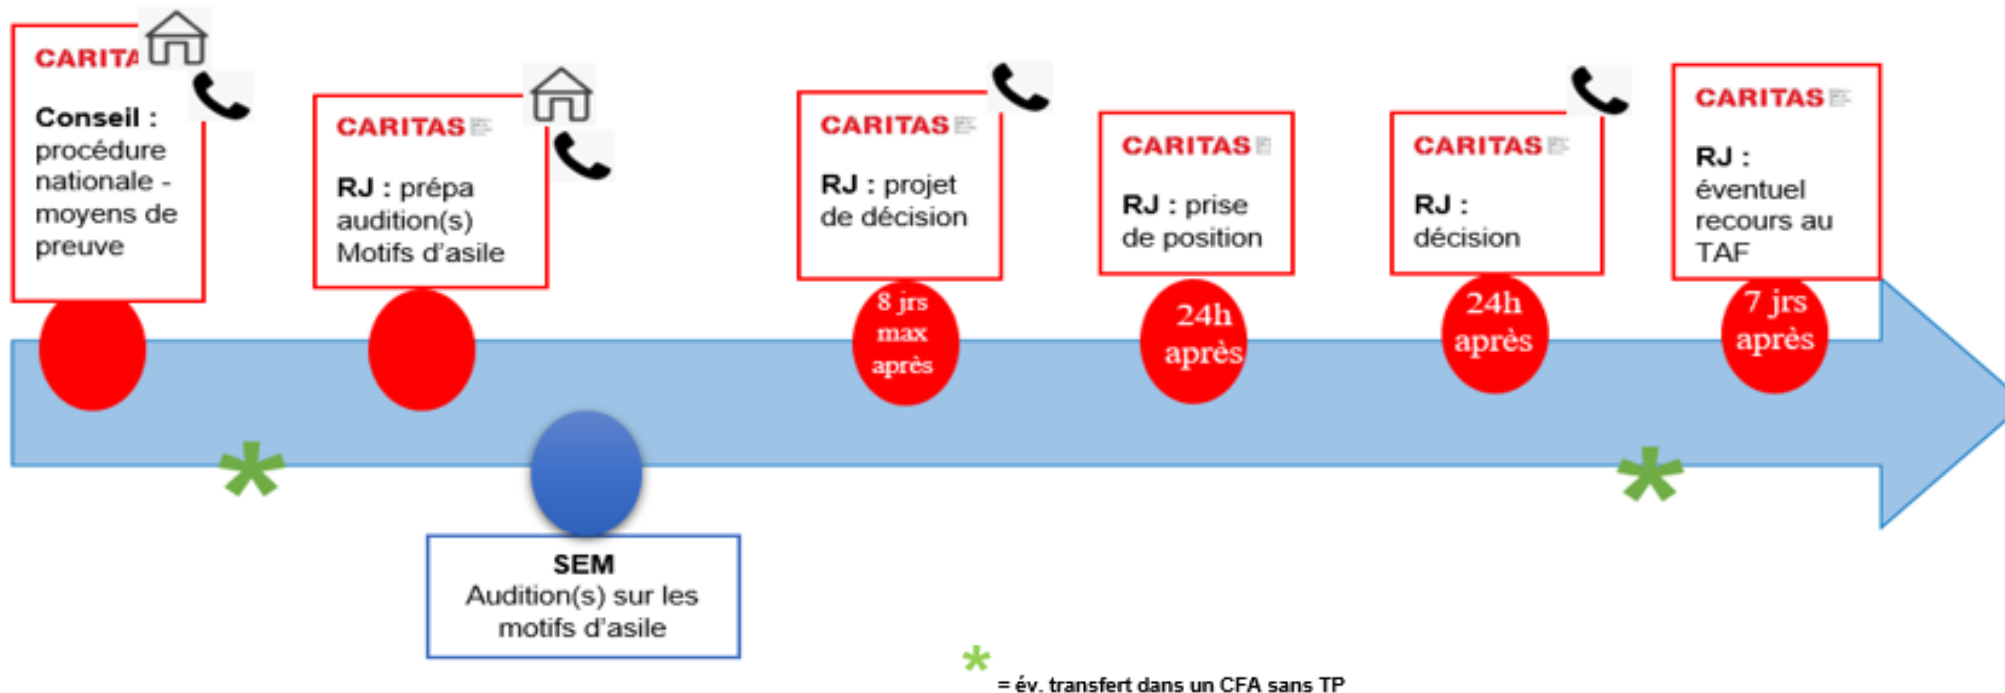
CARITA

Conseil : procédure nationale - moyens de preuve

CARITAS

RJ : prépa audition(s) Motifs d'asile

CARITAS

RJ : projet de décision

8 jrs max après

CARITAS

RJ : prise de position

24h après

CARITAS

RJ : décision

24h après

CARITAS

RJ : éventuel recours au TAF

7 jrs après

SEM
Audition(s) sur les motifs d'asile

* = év. transfert dans un CFA sans TP